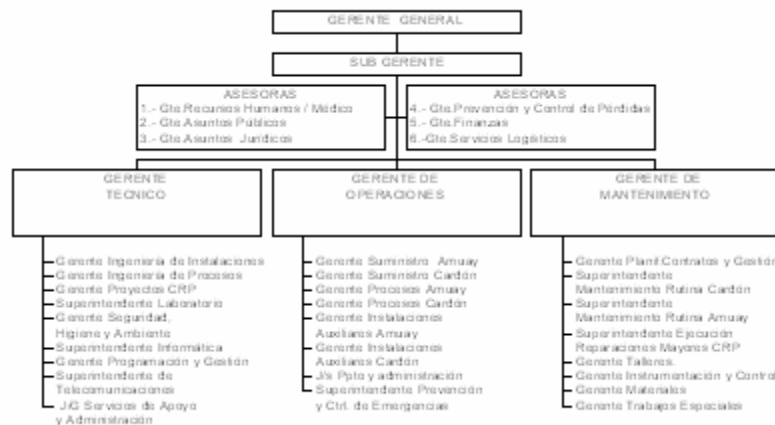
GERENTE GENERAL

SUB GERENTE

ASESORAS
1.- Gte.Recursos Humanos / Médico
2.- Gte.Asuntos Públicos
3.- Gte.Asuntos Jurídicos

ASESORAS
4.- Gte.Prevención y Control de Pérdidas
5.- Gte.Finanzas
6.-Gte.Servicios Logísticos

GERENTE
TECNICO

GERENTE DE
OPERACIONES

GERENTE DE
MANTENIMIENTO

Gerente Ingeniería de Instalaciones
Gerente Ingeniería de Procesos
Gerente Proyectos CRP
Superintendente Laboratorio
Gerente Seguridad, Higiene y Ambiente
Superintendente Informática
Gerente Programación y Gestión
Superintendente de Telecomunicaciones
J/G Servicios de Apoyo y Administración

Gerente Suministro Amuay
Gerente Suministro Cardón
Gerente Procesos Amuay
Gerente Procesos Cardón
Gerente Instalaciones Auxiliares Amuay
Gerente Instalaciones Auxiliares Cardón
J/s Ppto y administración
Superintendente Prevención y Ctrl. de Emergencias

Gerente Planif.Contratos y Gestión
Superintendente Mantenimiento Rutina Cardón
Superintendente Mantenimiento Rutina Amuay
Superintendente Ejecución Reparaciones Mayores CRP
Gerente Talleres
Gerente Instrumentación y Control
Gerente Materiales
Gerente Trabajos Especiales